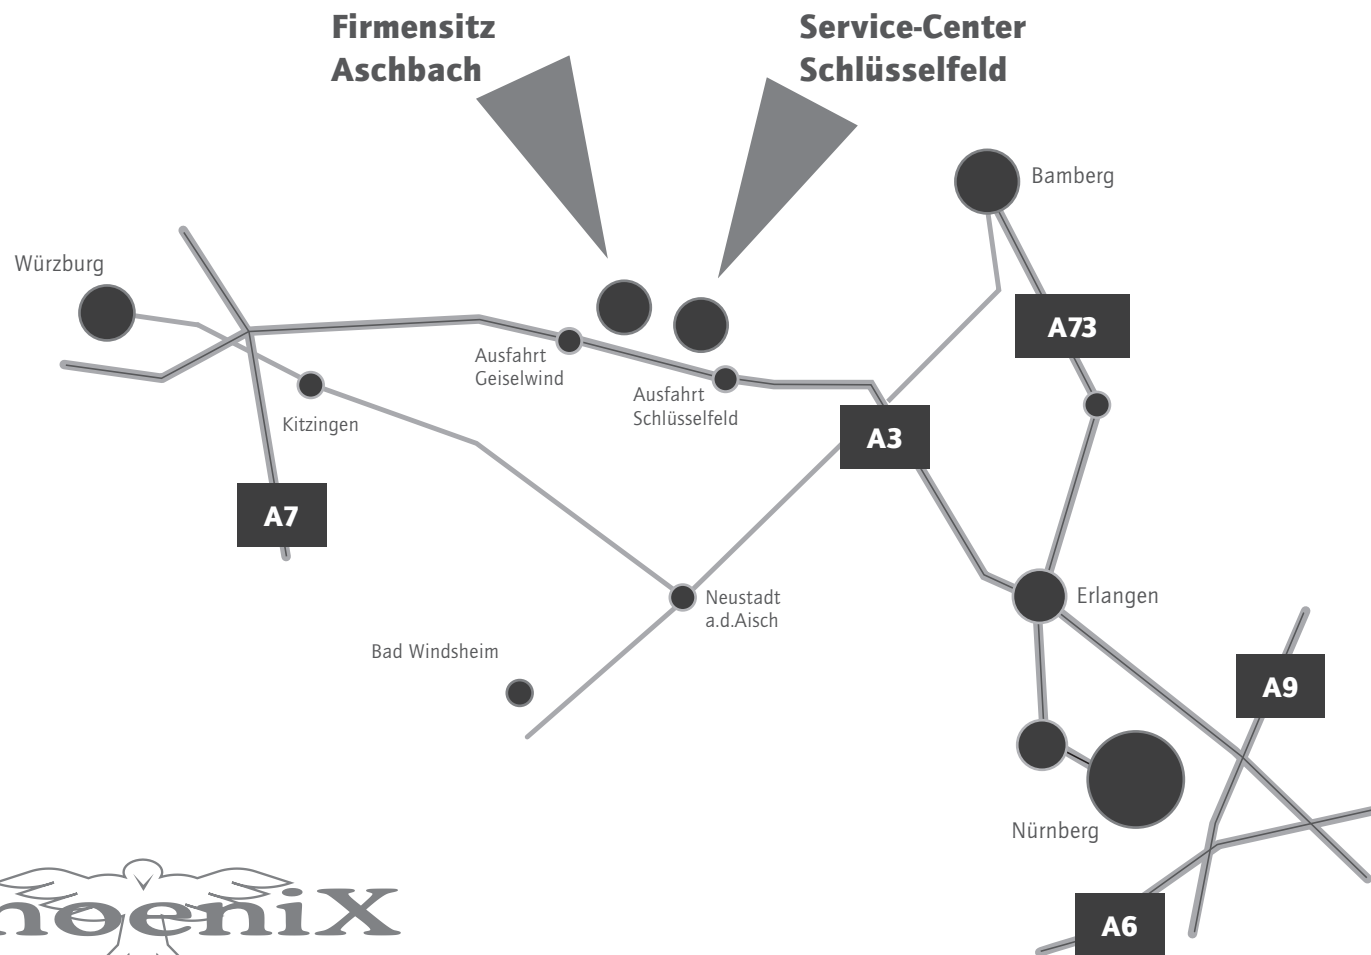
Firmensitz Aschbach

Service-Center Schlüsselfeld

Bamberg

Würzburg

A73

Ausfahrt Geiselwind

Ausfahrt Schlüsselfeld

Kitzingen

A3

A7

Erlangen

Neustadt a.d.Aisch

Bad Windsheim

A9

Nürnberg

noeniX

A6